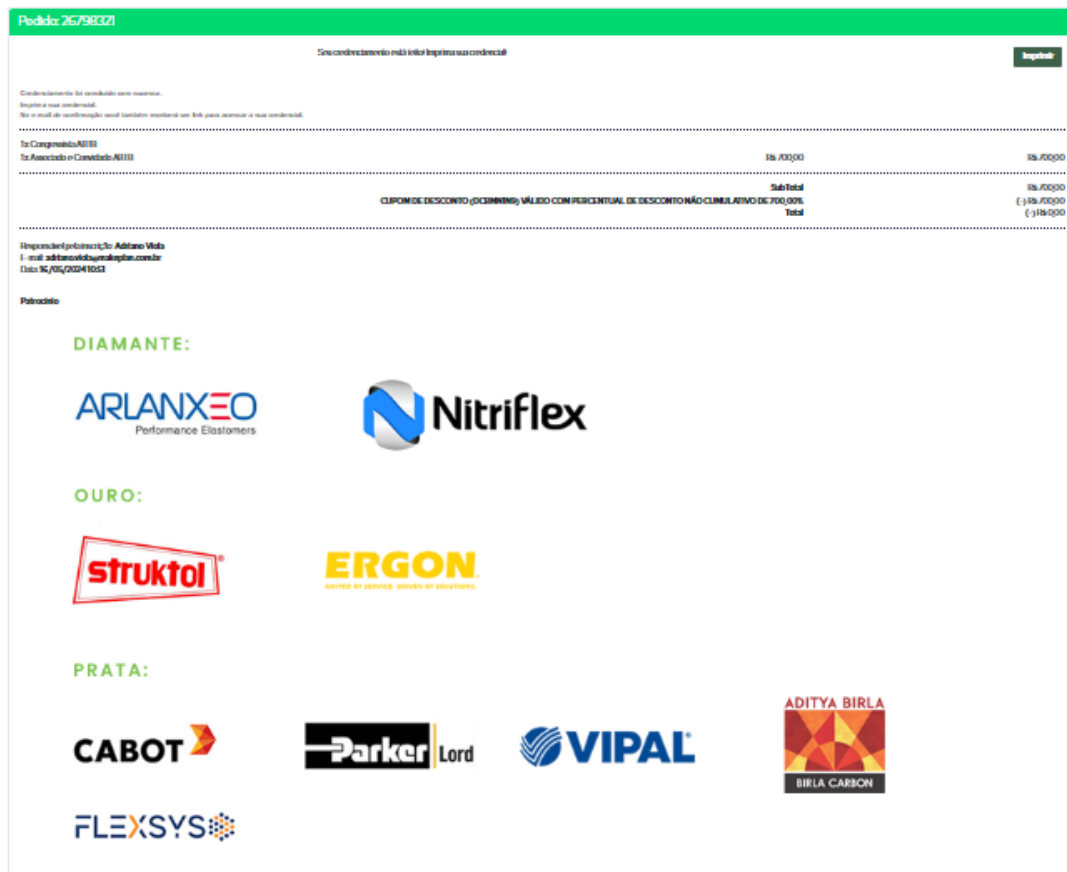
Pedido: 26798321

Seu credenciamento está feito! Imprima sua credencial!

Imprimir

Credenciamento foi concluído com sucesso.
Imprima sua credencial.
No e-mail de confirmação você também receberá um link para acessar a sua credencial.

1x Congressista ABTB
1x Associado e Convidado ABTB R$ 700,00 R$ 700,00

SubTotal R$ 700,00
CUPOM DE DESCONTO ([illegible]) VÁLIDO COM PERCENTUAL DE DESCONTO NÃO CUMULATIVO DE 700,00% (-) R$ 700,00
Total (-) R$ 0,00

Responsável pela inscrição: Adriano Viola
E-mail: adriano.viola@makeplan.com.br
Data: 16/05/2024 10:53

Patrocínio

DIAMANTE:

ARLANXEO
Performance Elastomers

Nitriflex

OURO:

struktol®

ERGON
UNITED BY SERVICE. DRIVEN BY SOLUTIONS.

PRATA:

CABOT

Parker Lord

VIPAL

ADITYA BIRLA
BIRLA CARBON

FLEXSYS